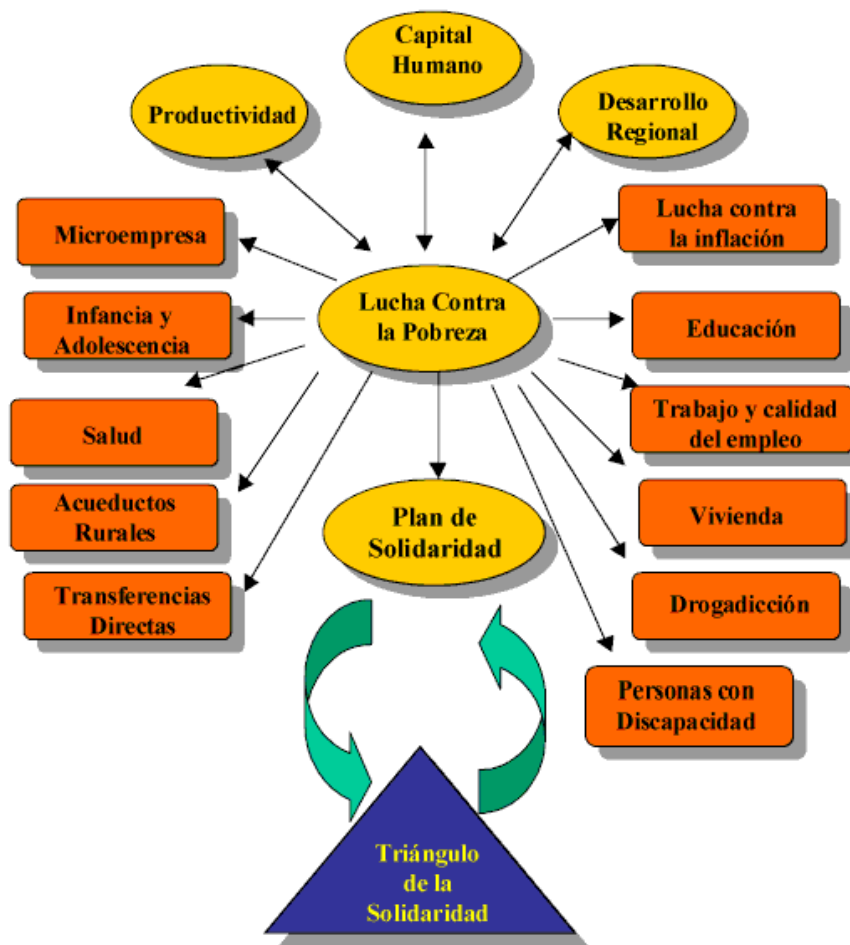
Capital Humano

Productividad

Desarrollo Regional

Microempresa

Lucha contra la inflación

Lucha Contra la Pobreza

Infancia y Adolescencia

Educación

Salud

Trabajo y calidad del empleo

Acueductos Rurales

Plan de Solidaridad

Vivienda

Transferencias Directas

Drogadicción

Personas con Discapacidad

Triángulo de la Solidaridad